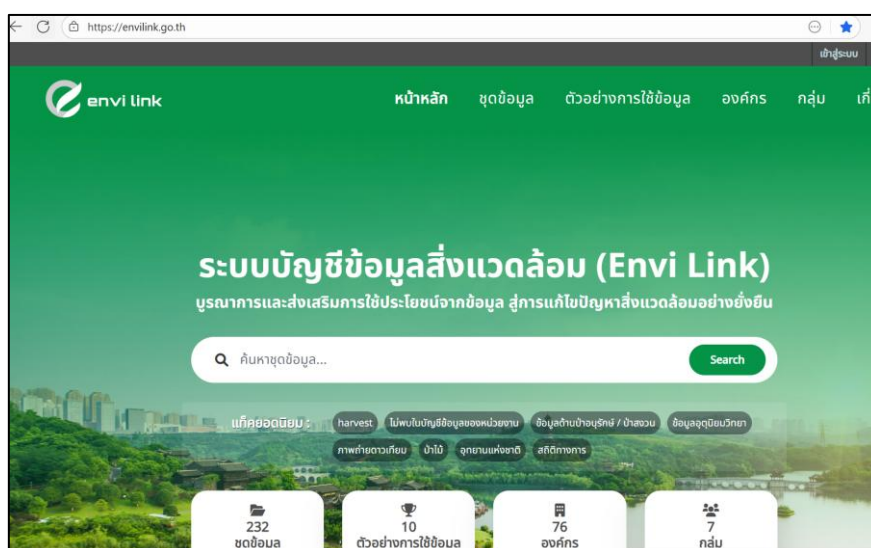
https://envilink.go.th

เข้าสู่ระบบ

envi link

หน้าหลัก ชุดข้อมูล ตัวอย่างการใช้ข้อมูล องค์กร กลุ่ม เกี่

ระบบบัญชีข้อมูลสิ่งแวดล้อม (Envi Link)

บูรณาการและส่งเสริมการใช้ประโยชน์จากข้อมูล สู่การแก้ไขปัญหาสิ่งแวดล้อมอย่างยั่งยืน

ค้นหาชุดข้อมูล...

Search

แท็กยอดนิยม : harvest ไม่พบในบัญชีข้อมูลของหน่วยงาน ข้อมูลด้านป่าอนุรักษ์ / ป่าสงวน ข้อมูลอุตุนิยมวิทยา ภาพถ่ายดาวเทียม ป่าไม้ อุทยานแห่งชาติ สถิติทางการ

232 ชุดข้อมูล

10 ตัวอย่างการใช้ข้อมูล

76 องค์กร

7 กลุ่ม